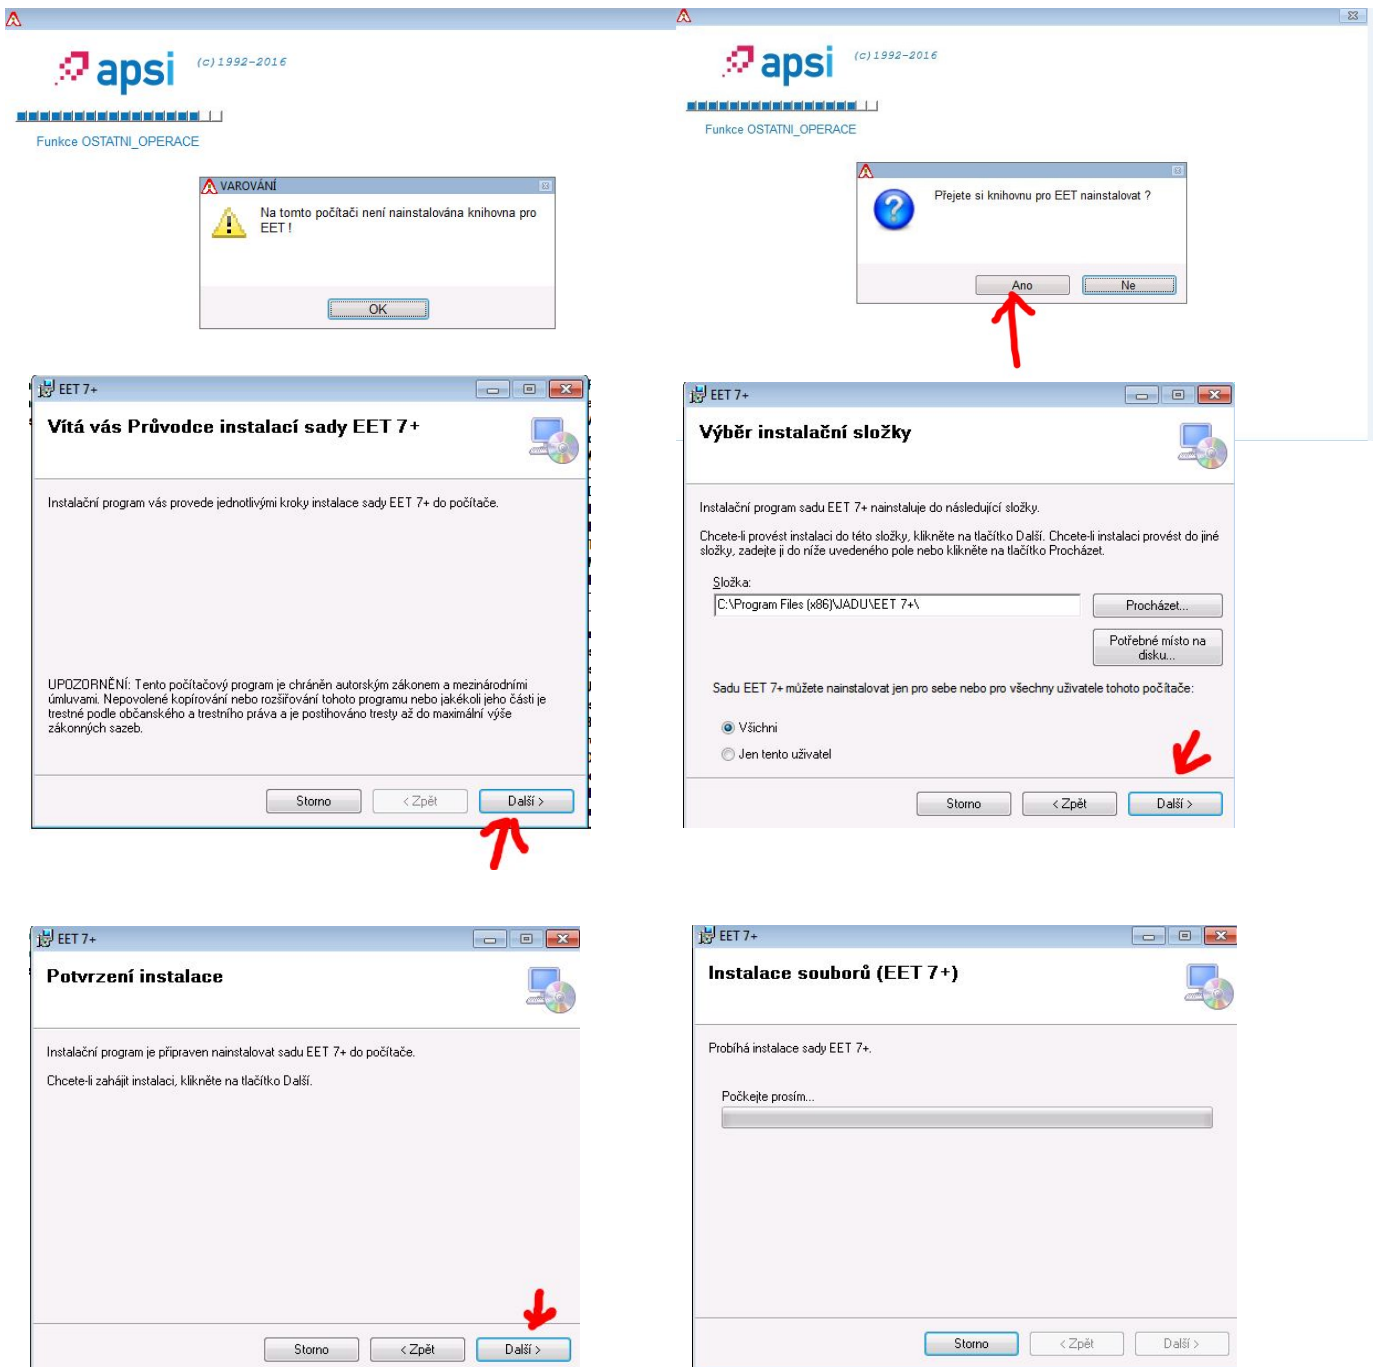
apsi (c)1992-2016

Funkce OSTATNI_OPERACE

VAROVÁNÍ

Na tomto počítači není nainstalována knihovna pro EET !

OK

apsi (c)1992-2016

Funkce OSTATNI_OPERACE

Přejete si knihovnu pro EET nainstalovat ?

Ano Ne

EET 7+

Vítá vás Průvodce instalací sady EET 7+

Instalační program vás provede jednotlivými kroky instalace sady EET 7+ do počítače.

UPOZORNĚNÍ: Tento počítačový program je chráněn autorským zákonem a mezinárodními úmluvami. Nepovolené kopírování nebo rozšiřování tohoto programu nebo jakékoli jeho části je trestné podle občanského a trestního práva a je postihováno tresty až do maximální výše zákonných sazeb.

Storno < Zpět Další >

EET 7+

Výběr instalační složky

Instalační program sadu EET 7+ nainstaluje do následující složky.

Chcete-li provést instalaci do této složky, klikněte na tlačítko Další. Chcete-li instalaci provést do jiné složky, zadejte ji do níže uvedeného pole nebo klikněte na tlačítko Procházet.

Složka:
C:\Program Files (x86)\JADU\EET 7+\

Procházet...

Potřebné místo na disku...

Sadu EET 7+ můžete nainstalovat jen pro sebe nebo pro všechny uživatele tohoto počítače:

Všichni

Jen tento uživatel

Storno < Zpět Další >

EET 7+

Potvrzení instalace

Instalační program je připraven nainstalovat sadu EET 7+ do počítače.

Chcete-li zahájit instalaci, klikněte na tlačítko Další.

Storno < Zpět Další >

EET 7+

Instalace souborů (EET 7+)

Probíhá instalace sady EET 7+.

Počkejte prosím...

Storno < Zpět Další >